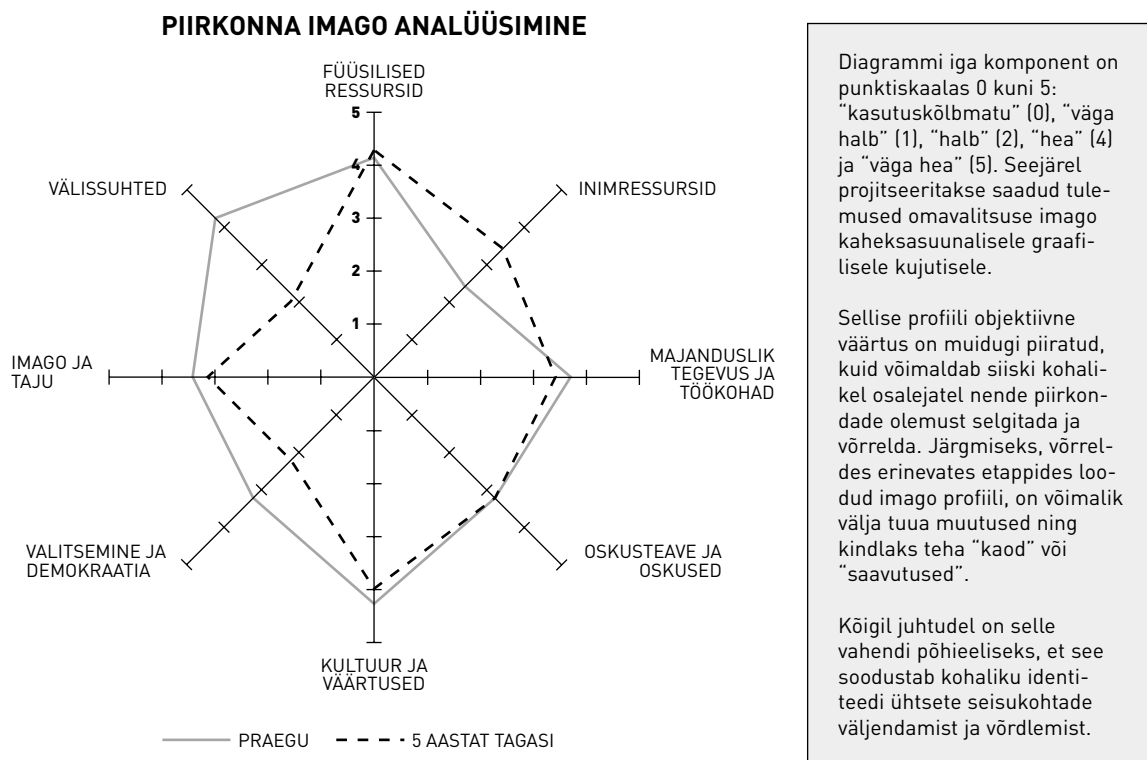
PIIRKONNA IMAGO ANALÜÜSIMINE

FÜÜSILISED RESSURSID

5

4

3

2

1

INIMRESSURSID

VÄLISSUHTED

MAJANDUSLIK TEGEVUS JA TÖÖKOHAD

IMAGO JA TAJU

OSKUSTEAVE JA OSKUSED

VALITSEMINE JA DEMOKRAATIA

KULTUUR JA VÄÄRTUSED

PRAEGU

5 AASTAT TAGASI

Diagrammi iga komponent on punktiskaalas 0 kuni 5: "kasutuskõlbmatu" (0), "väga halb" (1), "halb" (2), "hea" (4) ja "väga hea" (5). Seejärel projitseeritakse saadud tulemused omavalitsuse imago kaheksasuunalisele graafilisele kujutisele.

Sellise profiili objektiivne väärtus on muidugi piiratud, kuid võimaldab siiski kohalikel osalejatel nende piirkondade olemust selgitada ja võrrelda. Järgmiseks, võrreldes erinevates etappides loodud imago profiili, on võimalik välja tuua muutused ning kindlaks teha "kaod" või "saavutused".

Kõigil juhtudel on selle vahendi põhieeliseks, et see soodustab kohaliku identiteedi ühtsete seisukohtade väljendamist ja võrdlemist.